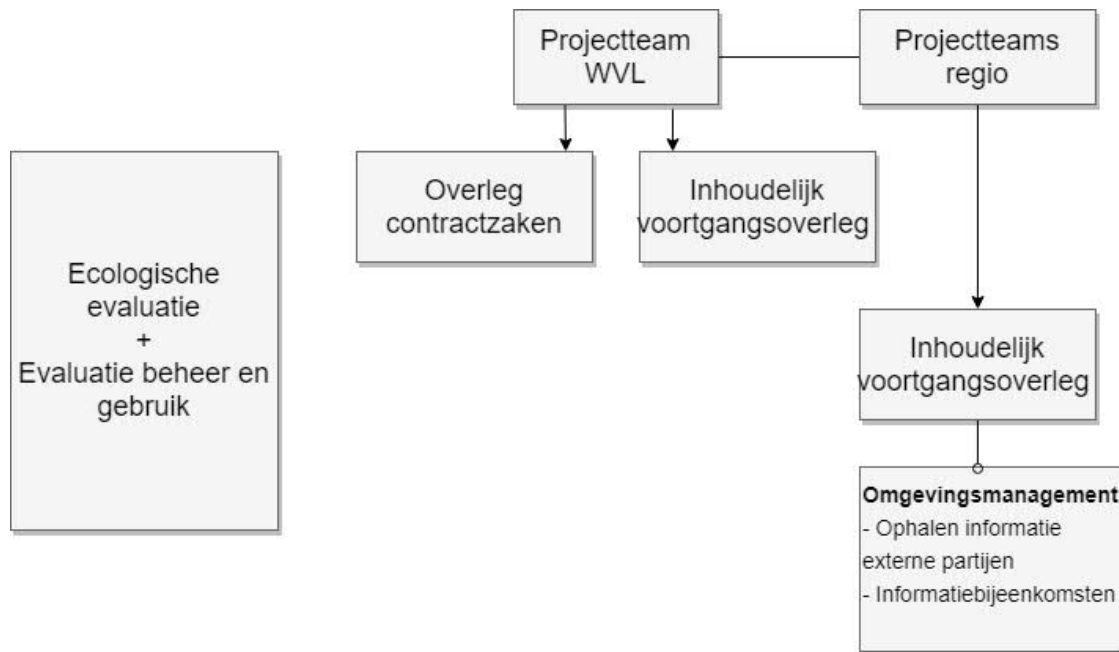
Projectteam WVL

Projectteams regio

Overleg contractzaken

Inhoudelijk voortgangsoverleg

Ecologische evaluatie + Evaluatie beheer en gebruik

Inhoudelijk voortgangsoverleg

**Omgevingsmanagement**
- Ophalen informatie externe partijen
- Informatiebijeenkomsten